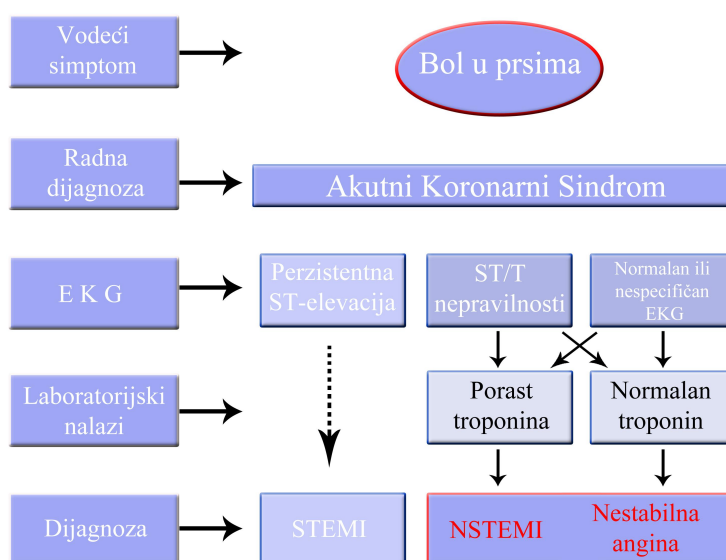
Vodeći simptom

Bol u prsima

Radna dijagnoza

Akutni Koronarni Sindrom

E K G

Perzistentna ST-elevacija

ST/T nepravilnosti

Normalan ili nespecifičan EKG

Laboratorijski nalazi

Porast troponina

Normalan troponin

Dijagnoza

STEMI

NSTEMI

Nestabilna angina